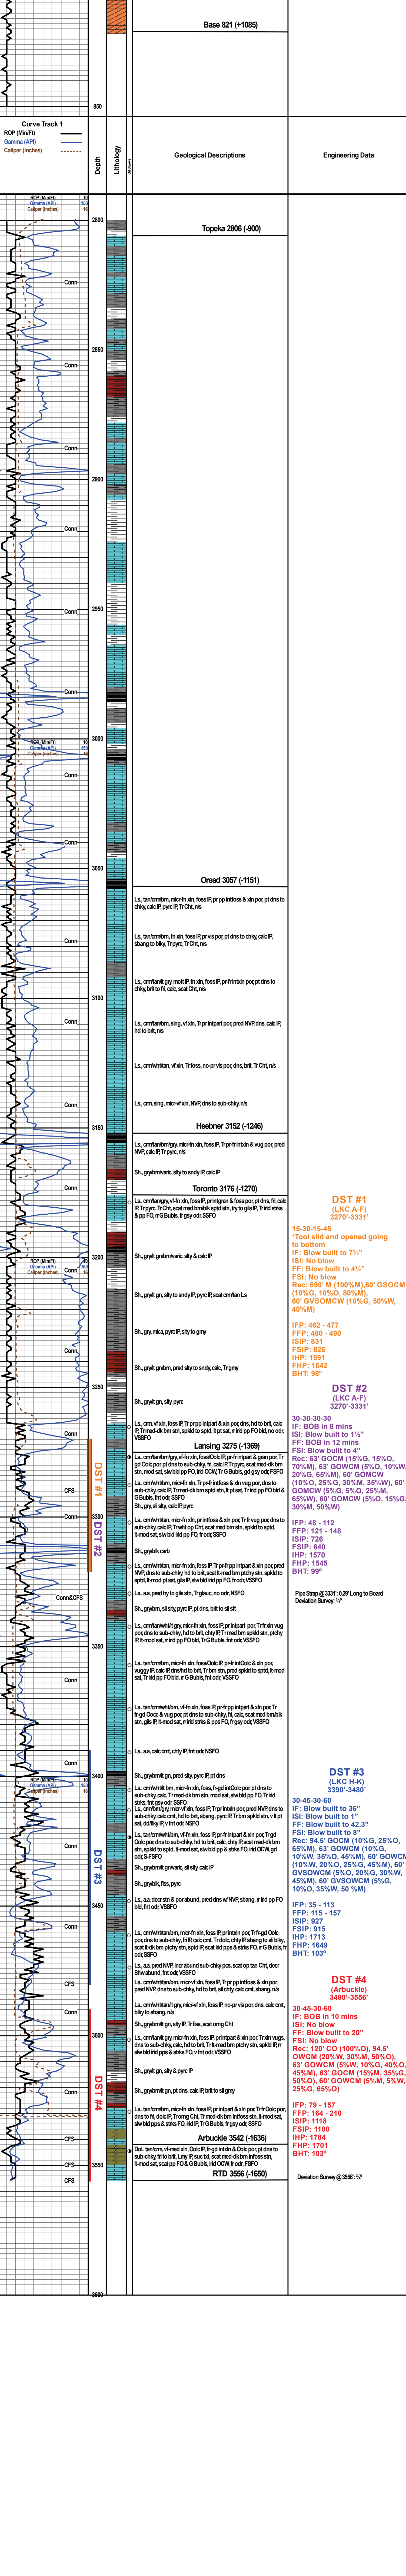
Base 821 (+1085)

850

Curve Track 1
ROP (Min/Ft)
Gamma (API)
Caliper (inches)

Depth

Lithology

Geological Descriptions

Engineering Data

ROP (Min/Ft)
Gamma (API)
Caliper (inches)

2800

Topeka 2806 (-900)

Conn

2850

Conn

Conn

2900

Conn

2950

Conn

Conn

3000

ROP (Min/Ft)
Gamma (API)
Caliper (inches)

Conn

Conn

3050

Oread 3057 (-1151)

Ls., tan/cmfbm, micr-fn xln, foss IP, pr pp intfoss & xln por, pt dns to chky, calc IP, pyrc IP, Tr Cht, n/s

Conn

Ls., tan/cmfbm, fn xln, foss IP, pr vis por, pt dns to chky, calc IP, sbang to blky, Tr pyrc, Tr Cht, n/s

Ls., cmfan/lt gry, mott IP, fn xln, foss IP, pr-fr intxln & vug por, dns to chky, brit to fri, calc, scat Cht, n/s

3100

Conn

Ls., cmftan/bm, sing, vf xln, Tr pr intpart por, pred NVP, dns, calc IP, hd to brit, n/s

Ls., cmwhit/tan, vf xln, Tr foss, no-pr vis por, dns, brit, Tr Cht, n/s

Ls., crm, sing, micr-vf xln, NVP, dns to sub-chky, n/s

3150

Heebner 3152 (-1246)

Ls., cmtan/bm/gry, micr-fn xln, foss IP, Tr pr-fr intxln & vug por, pred NVP, calc IP, Tr pyrc, n/s

Sh., gry/bm/varic, silty to sndy IP, calc IP

Conn

Toronto 3176 (-1270)

Ls., cmtan/gry, vf-fn xln, foss IP, pr intgran & foss por, pt dns, fri, calc IP, Tr pyrc, Tr Cht, scat med bm/blk sptd stn, fry to gls IP, Tr intd stks & pp FO, rr G Bubls, fr gsy odr, SSFO

DST #1
(LKC A-F)
3270'-3331'
15-30-15-45
"Tool slid and opened going to bottom
IF: Blow built to 7½"
ISI: No blow
FF: Blow built to 4½"
FSI: No blow
Rec: 690' M (100%M),60' GSOCM (10%G, 10%O, 80%M), 60' GVSOWCM (10%G, 50%W, 40%M)

3200

ROP (Min/Ft)
Gamma (API)
Caliper (inches)

Conn

Sh., gry/lt gn/bm/varic, silty & calc IP

Sh., gry/lt gn, silty to sndy IP, pyrc IP, scat cmftan Ls

Conn

Sh., gry, mica, pyrc IP, silty to gry

Sh., gry/lt gn/bm, pred silty to sndy, calc, Tr gmy

IFP: 462 - 477
FFP: 480 - 490
ISIP: 831
FSIP: 826
IHP: 1591
FHP: 1542
BHT: 98°

3250

Sh., gry/lt gn, slty, pyrc

DST #2
(LKC A-F)
3270'-3331'

Ls., crm, vf xln, foss IP, Tr pp intpart & xln por, dns, hd to brit, calc IP, Tr med-dk bm stn, spkld to sptd, lt pt sat, rr intd pp FO bld, no odr, VSSFO

Conn

30-30-30-30
IF: BOB in 8 mins
ISI: Blow built to ½"
FF: BOB in 12 mins
FSI: Blow built to 4"
Rec: 63' GOCM (15%G, 15%O, 70%M), 63' GOWCM (5%O, 10%W, 20%G, 65%M), 60' GOMCW (10%O, 25%G, 30%M, 35%W), 60' GOMCW (5%G, 5%O, 25%M, 65%W), 60' GOWCM (5%O, 5%G, 30%M, 50%W)

Lansing 3275 (-1369)

Ls., cmftan/bm/gry, vf-fn xln, foss/Oolc IP, pr-fr intpart & gran por, Tr gd Oolc por, pt dns to sub-chky, fri, calc IP, Tr pyrc, scat med-dk bm stn, mod sat, slw bld pp FO, lıtd OCW, Tr G Bubls, gd gsy odr, FSFO

DST #1

CFS

Ls., cmfwht/bm, micr-fn xln, foss IP, Tr pr-fr intfoss & xln vug por, dns to sub-chky, calc IP, Tr med-dk bm sptd stn, lt pt sat, Tr intd pp FO bld & G Bubls, fr gsy odr, SSFO

Sh., gry, sil slty, calc IP, pyrc

Conn

3300

DST #2

Ls., cmftan/bm, micr-fn xln, pr intfoss & xln por, Tr fr vug por, dns to sub-chky, calc IP, Tr wht op Cht, scat med bm stn, spkld to sptd, lt-mod sat, slw bld intr pp FO, fr odr, SSFO

IFP: 48 - 112
FFP: 121 - 148
ISIP: 726
FSIP: 640
IHP: 1570
FHP: 1545
BHT: 99°

Sh., gry/blk carb

Ls., cmwht/tan, micr-fn xln, foss IP, Tr pr-fr pp intpart & xln por, pred NVP, dns to sub-chky, hd to brit, scat lt-med bm ptchy stn, spkld to sptd, lt-mod sat, slw bld pp FO, fr odr, VSSFO

Pipe Strap @3331': 0.29' Long to Board
Deviation Survey: ½°

Conn&CFS

Ls., a.a, pred tr to gils stn, Tr glauc, no odr, NSFO

Sh., gry/lt gn, sil slty, pyrc IP, pt dns to sil sft

Ls., cmftan/wht/bm, vf-fn xln, foss IP, micr-fn xln, fr pp intpart por, Tr fr xln vug por, dns to sub-chky, hd to brit, chty IP, Tr med bm spkld stn, ptchy IP, lt-mod sat, rr intd pp FO bld, Tr G Bubls, fnt odr, VSSFO

3350

Ls., tan/cmfbm, micr-fn xln, foss/Oolc IP, pr-fr intOolc & xln por, vuggy IP, calc IP, dns/hd to brit, Tr bm stn, pred spkld to sptd, lt-mod sat, Tr intd pp FO bld, rr G Bubls, fnt odr, VSSFO

Conn

Ls., tan/cmwht/bm, vf-fn xln, foss IP, pr-fr pp intpart & xln por, Tr fr-gd Oocc & vug por pt dns to sub-chky, fri, calc, scat med bm/blk stn, gils IP, lt-mod sat, rr intd stks & pps FO, fr gsy odr, VSSFO

Ls., a.a, calc cmt, chty IP, fnt odr, NSFO

3400

Conn

ROP (Min/Ft)
Gamma (API)
Caliper (inches)

Sh., gry/bm/lt gn, pred silty, pyrc IP, pt dns

Ls., cmwht/lt bm, micr-fn xln, foss, fr-gd intOolc por, pt dns to sub-chky, calc, Tr med-dk bm stn, mod sat, slw bld pp FO, Tr intd stks, fnt gsy odr, SSFO
Ls., cmbm/gry, micr-vf xln, foss IP, Tr pr intxln por, pred NVP, dns to sub-chky, calc cmt, hd to brit, sbang, pyrc IP, Tr bm spkld stn, v lt pt sat, dd/fky IP, v fnt odr, NSFO

DST #3
(LKC H-K)
3390'-3480'

DST #3

Conn

Ls., cmfwht/tan/bm, vf-fn xln, foss IP, pr-fr intpart & xln por, Tr gd Oolc por, dns to sub-chky, hd to brit, calc, chty IP, scat med-dk bm stn, spkld to sptd, lt-mod sat, slw bld pp FO & intd bld, Tr G Bubls, fnt odr, VSSFO

Sh., gry/lt gn/varic, silty IP, calc IP

30-45-30-60
IF: Blow built to 36"
ISI: Blow built to 1"
FF: Blow built to 42.3"
FSI: Blow built to 8"
Rec: 94.5' GOCM (10%G, 25%O, 65%M), 63' GOWCM (10%G, 10%W, 35%O, 45%M), 60' GOWCM (10%W, 20%O, 25%G, 45%M), 60' GVSOWCM (5%O, 20%G, 30%W, 45%M), 60' GVSOWCM (5%G, 10%O, 35%W, 50 %M)

Sh., gry/blk, fiss, pyrc

3450

Ls., a.a, decr stn & por abund, pred dns w/ NVP, sbang, rr intd pp FO bld, fnt odr, SSFO

IFP: 35 - 113
FFP: 115 - 157
ISIP: 927
FSIP: 915
IHP: 1713
FHP: 1649
BHT: 103°

Ls., cmwht/tan/bm, micr-fn xln, foss IP, pr intxln por, Tr fr-gd Oolc por, dns to sub-chky, fri IP, calc, Tr dolic, chty IP, sbang to sil blky, scat lt-dk bm ptchy stn, sptd IP, scat intd pps & strks FO, rr G Bubls, odr, SSFO

CFS

Ls., a.a, pred NVP, incr abund sub-chky pcs, scat op tan Cht, decr Stn abund, fnt odr, VSSFO

Conn

Ls., cmwht/tan/bm, micr-fn xln, foss IP, Tr pr pp intfoss & xln por, pred NVP, dns to sub-chky, hd to brit, calc, chty IP, scat lt bm stn, sptd IP, v lt sat, rr intd pp FO, fnt odr, VSSFO

DST #4
(Arbuckle)
3490'-3556'

Ls., cmwht/tan/lt gry, micr-vf xln, foss IP, no-pr vis por, dns, calc cmt, blky to sbang, n/s

30-45-30-60
IF: BOB in 10 mins
ISI: No blow
FF: Blow built to 20"
FSI: No blow
Rec: 120' CO (100%O), 94.5' OWCM (20%W, 30%M, 50%O), 63' GOWCM (5%W, 10%G, 40%O, 45%M), 63' GOCM (15%M, 35%G, 50%O), 60' GOWCM (5%M, 5%W, 25%G, 65%O)

Sh., gry/bm/lt gn, silty IP, Tr fiss, scat cmg Cht

3500

Ls., gry/lt gn/gry, micr-fn xln, foss IP, pr intpart & xln por, Tr xln vugs, dns to sub-chky, calc, hd to brit, Tr lt-med bm ptchy stn, spkld IP, rr slw bld intd pp & strks FO, v fnt odr, VSSFO

Sh., gry/lt gn, slty & pyrc IP

DST #4

Conn

Sh., gry/bm/lt gn, pt dns, calc IP, brit to sil gmy

IFP: 79 - 157
FFP: 164 - 210
ISIP: 1118
FSIP: 1100
IHP: 1784
FHP: 1701
BHT: 103°

Ls., tan/cmfbm, micr-fn xln, foss IP, pr intpart por, Tr fr-Oolc por, dns to fri, calc IP, Tr omg Cht, Tr med-dk bm intfoss stn, lt-mod sat, slw bld intd pp & strks FO, fnt odr, VSSFO

CFS

Arbuckle 3542 (-1636)

Dol., tan/crm, vf-med xln, Oolc IP, fr-gd intxln & Oolc por, pt dns to sub-chky, fri to brit, Lmy IP, succ txt, scat med-dk bm infoss stn, lt-mod sat, scat pp FO & G Bubls, ltd OCW, fr odr, FSFO

CFS

3550

RTD 3556 (-1650)

Deviation Survey @ 3556': ¼°

3600